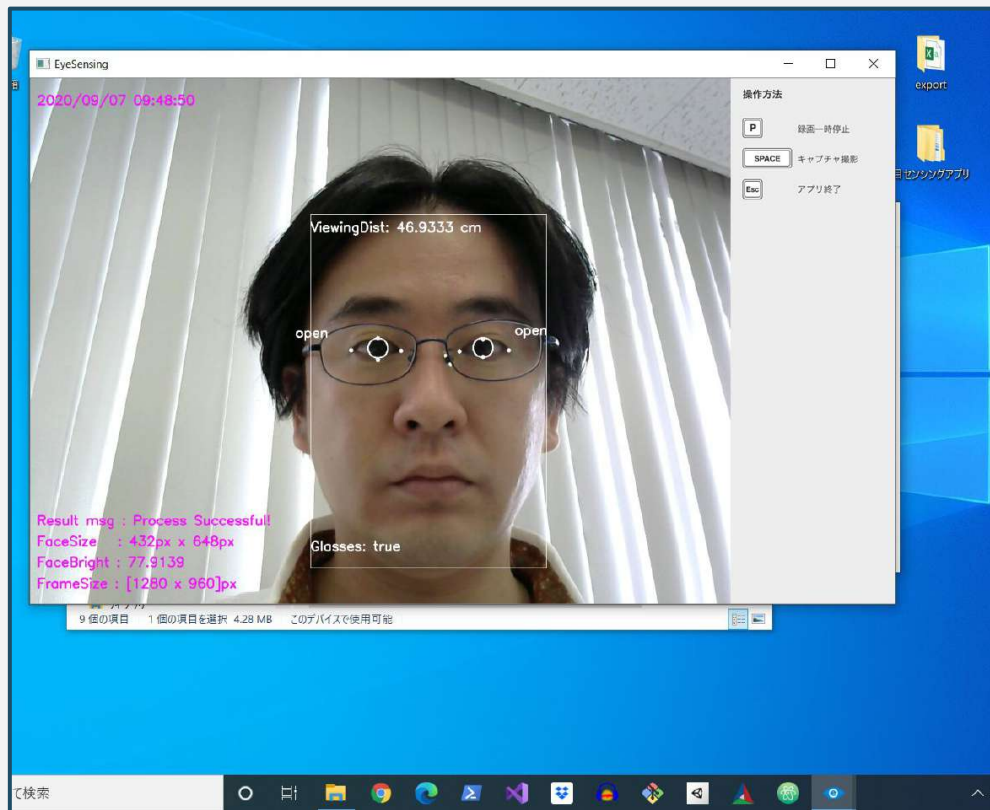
EyeSensing

2020/09/07 09:48:50

ViewingDist: 46.9333 cm

open

open

Glasses: true

Result msg : Process Successful!
FaceSize : 432px x 648px
FaceBright : 77.9139
FrameSize : [1280 x 960]px

操作方法

P 録画一時停止

SPACE キャプチャ撮影

Esc アプリ終了

export

目センシングアプリ

9 個の項目　1 個の項目を選択 4.28 MB　このデバイスで使用可能

て検索